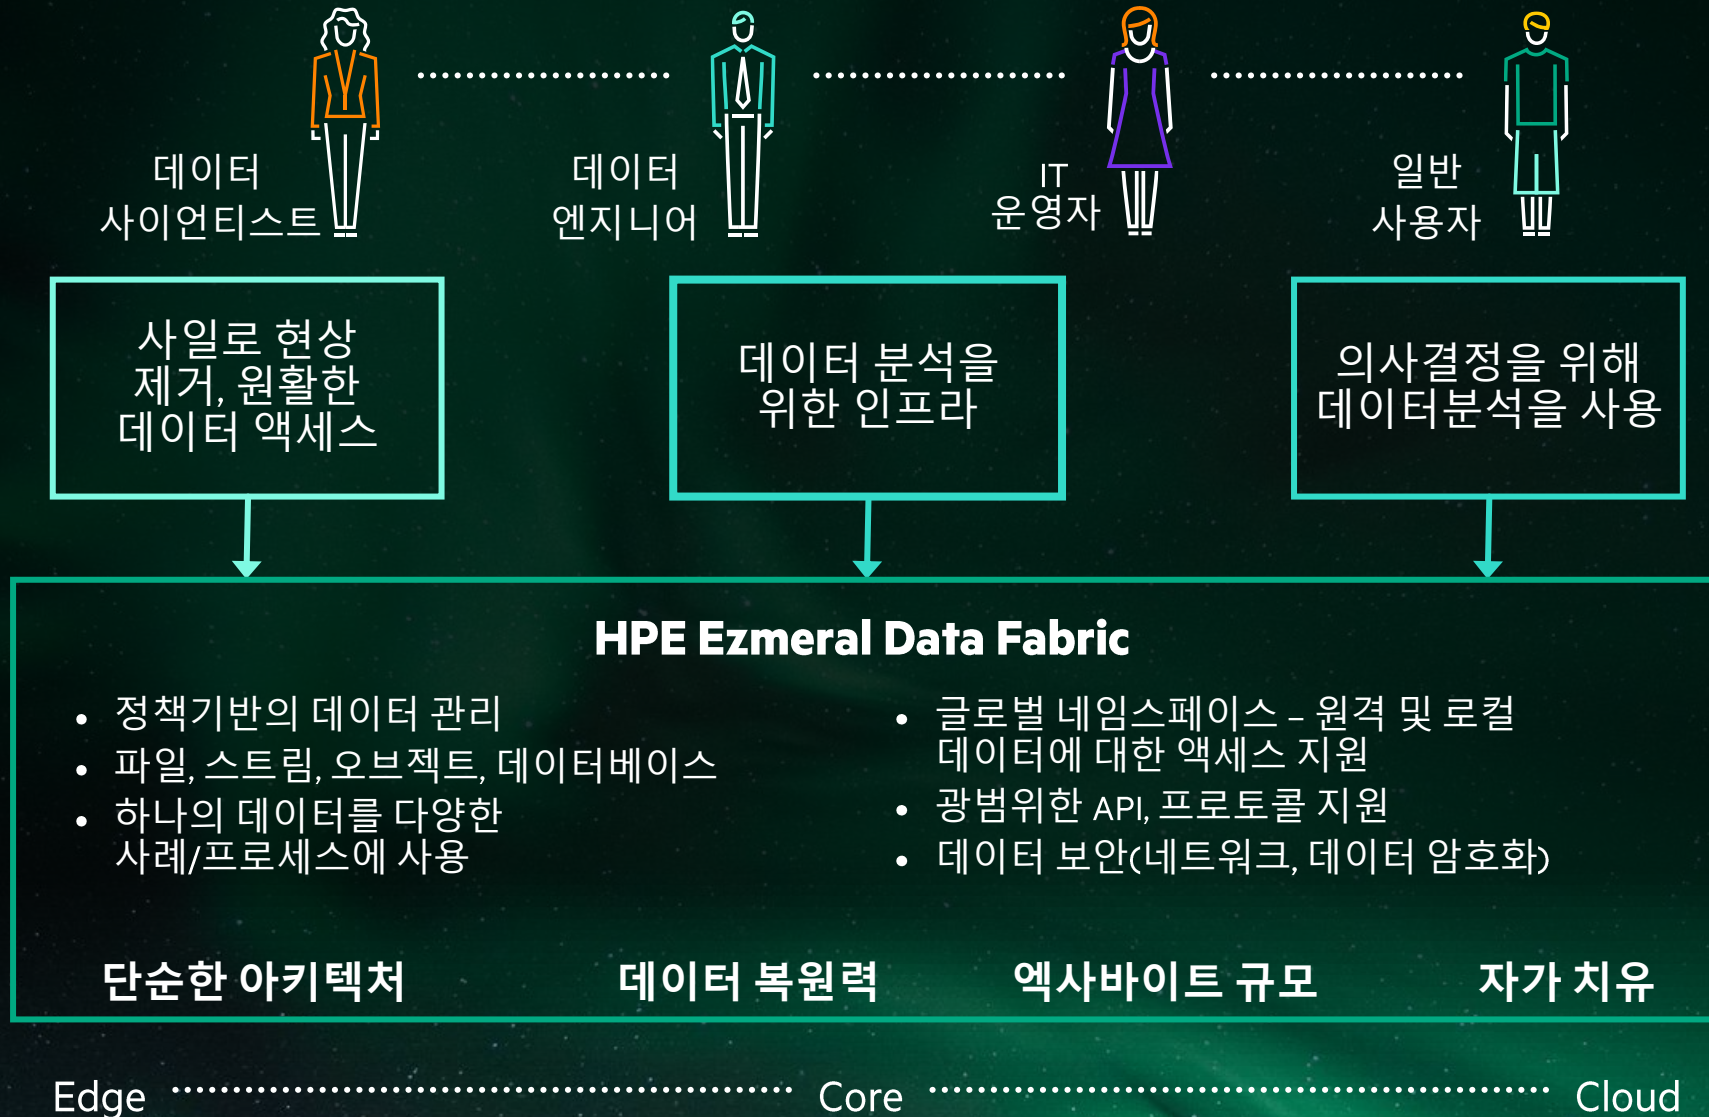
데이터 사이언티스트

데이터 엔지니어

IT 운영자

일반 사용자

사일로 현상 제거, 원활한 데이터 액세스

데이터 분석을 위한 인프라

의사결정을 위해 데이터분석을 사용

HPE Ezmeral Data Fabric

- 정책기반의 데이터 관리
- 파일, 스트림, 오브젝트, 데이터베이스
- 하나의 데이터를 다양한 사례/프로세스에 사용

- 글로벌 네임스페이스 – 원격 및 로컬 데이터에 대한 액세스 지원
- 광범위한 API, 프로토콜 지원
- 데이터 보안(네트워크, 데이터 암호화)

단순한 아키텍처

데이터 복원력

엑사바이트 규모

자가 치유

Edge

Core

Cloud